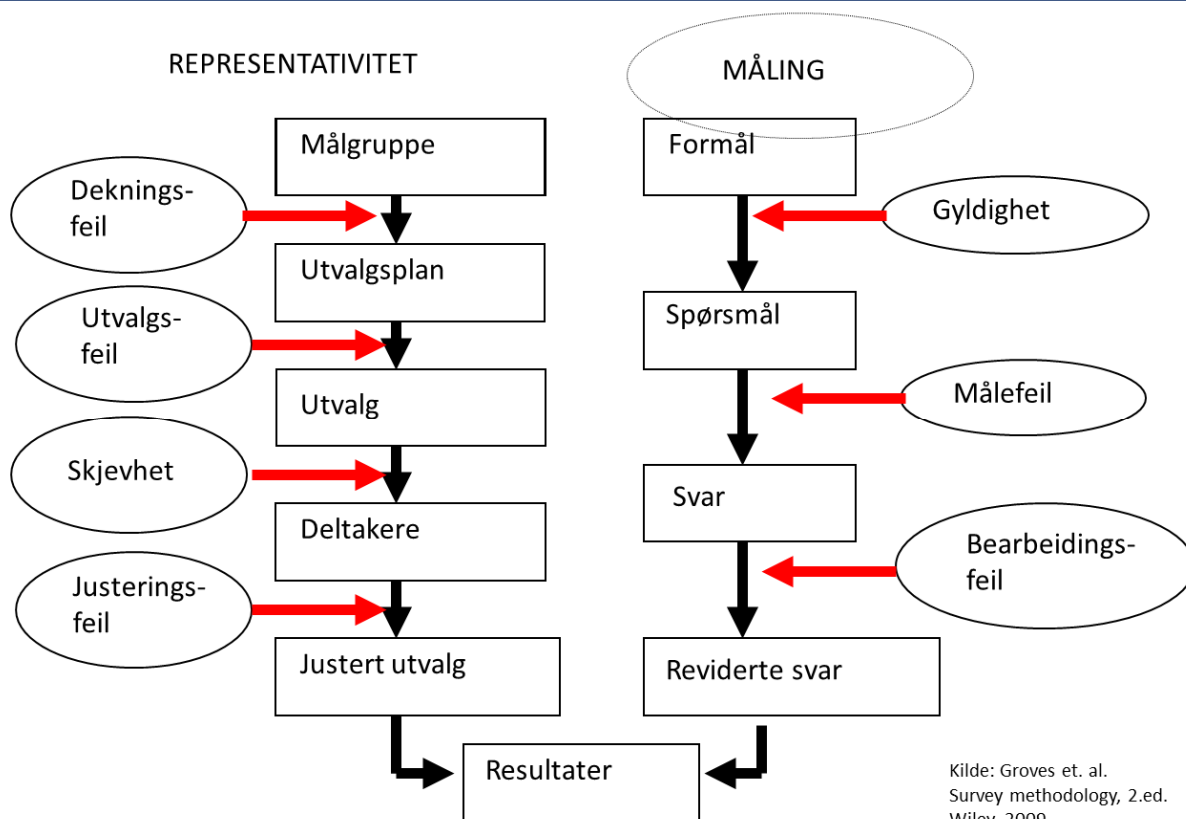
REPRESENTATIVITET

MÅLING

Målgruppe

Deknings-feil

Utvalgsplan

Utvalgs-feil

Utvalg

Skjevhet

Deltakere

Justerings-feil

Justert utvalg

Formål

Gyldighet

Spørsmål

Målefeil

Svar

Bearbeidings-feil

Reviderte svar

Resultater

Kilde: Groves et. al.
Survey methodology, 2.ed.
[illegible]